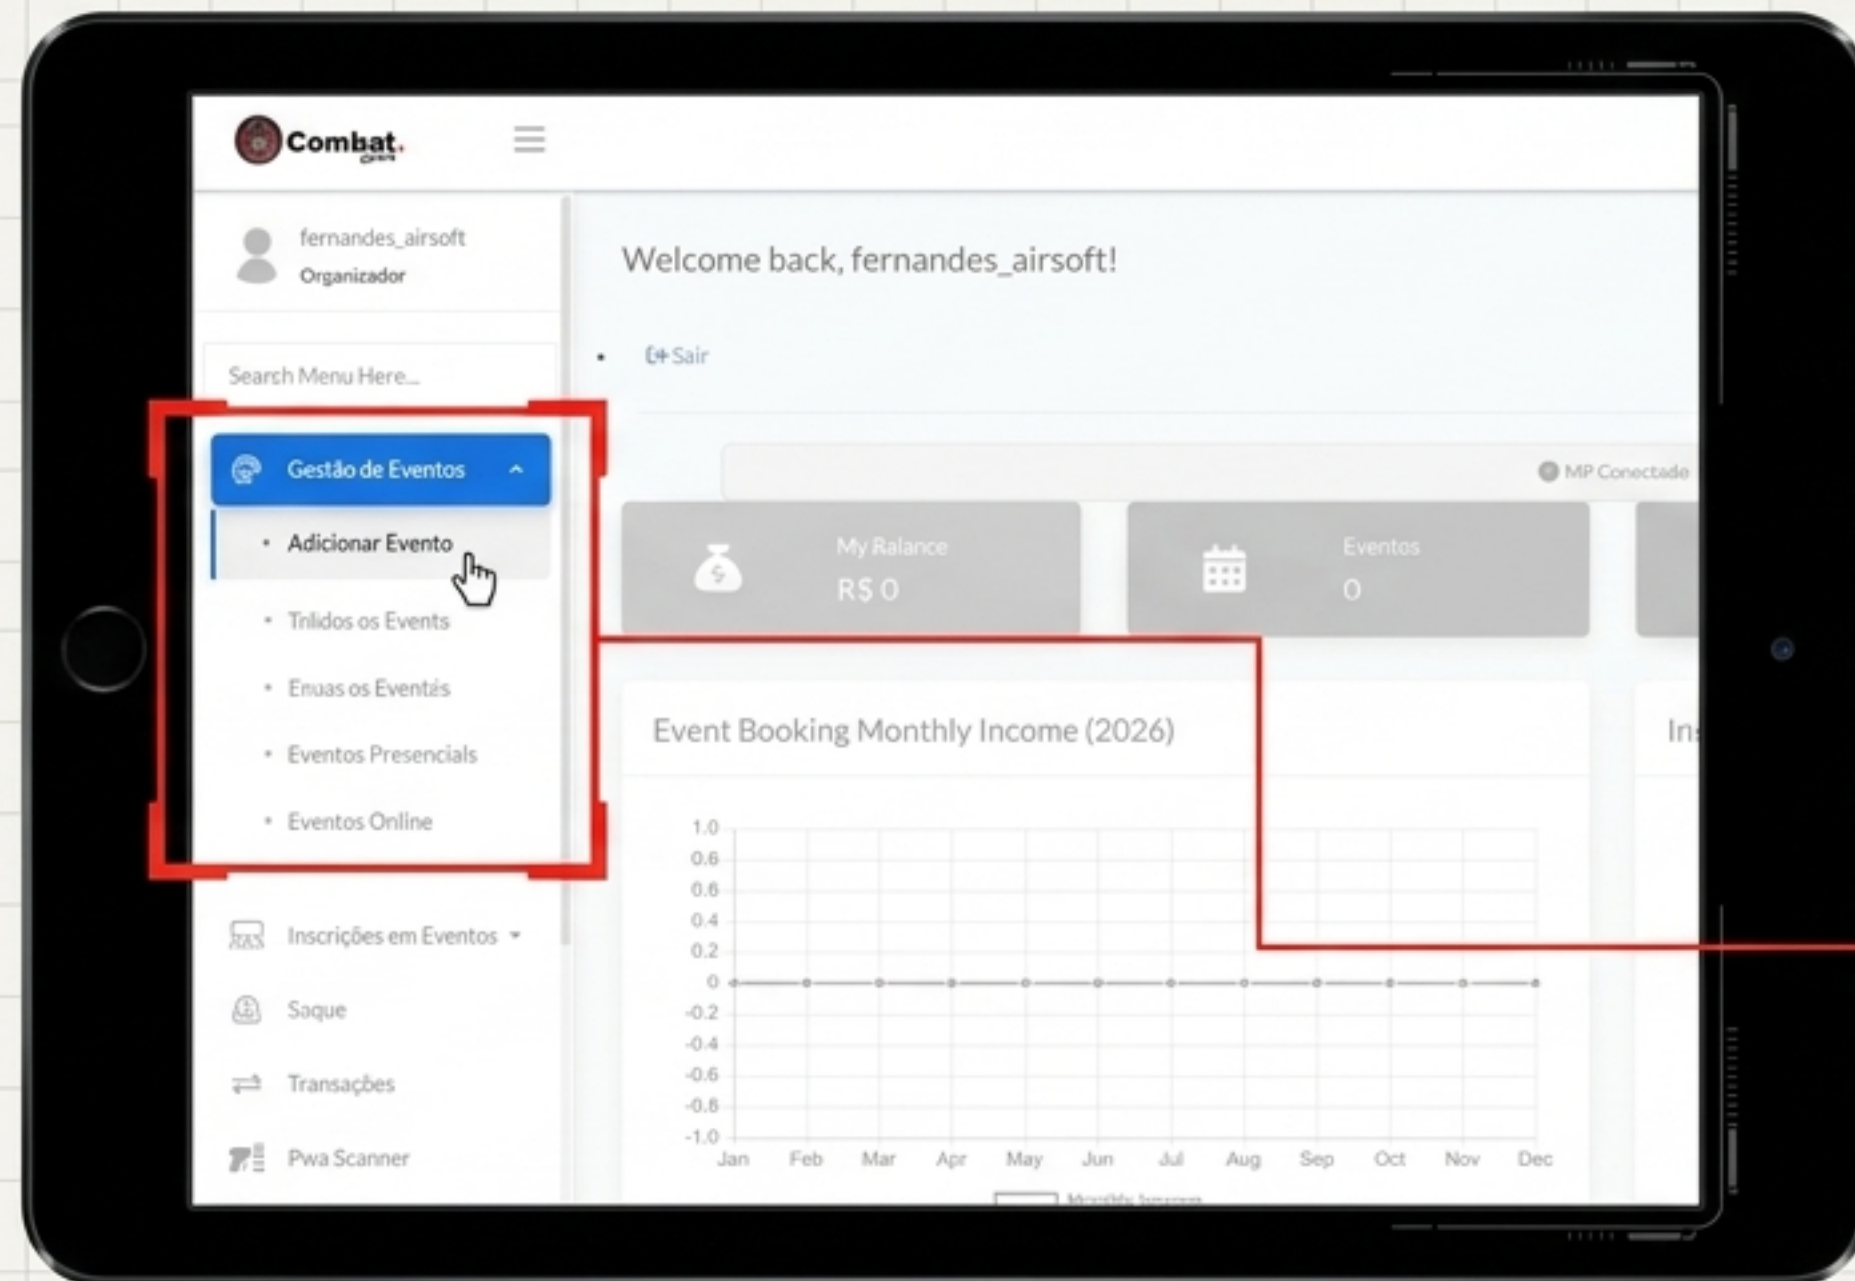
Combat.

fernandes_airsoft
Organizador

Search Menu Here...

Gestão de Eventos

• Adicionar Evento

• Tnlidos os Events

• Enuas os Eventës

• Eventos Presencials

• Eventos Online

Inscrições em Eventos

Saque

Transaçbes

Pwa Scanner

Welcome back, fernandes_airsoft!

• Sair

MP Conectade

My Ralance
R$ 0

Eventos
0

Event Booking Monthly Income (2026)

In

| 1.0 |
|---|
| 0.6 |
| 0.6 |
| 0.4 |
| 0.2 |
| 0 |
| -0.2 |
| -0.4 |
| -0.6 |
| -0.8 |
| -1.0 |

Jan Feb Mar Apr May Jun Jul Aug Sep Oct Nov Dec

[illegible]